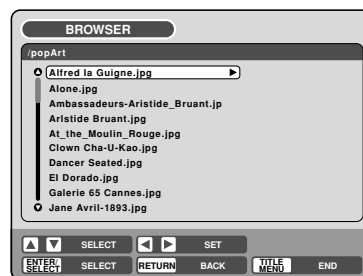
BROWSER

/popArt

Alfred la Guigne.jpg
Alone.jpg
Ambassadeurs-Aristide_Bruant.jp
Arlstide Bruant.jpg
At_the_Moulin_Rouge.jpg
Clown Cha-U-Kao.jpg
Dancer Seated.jpg
El Dorado.jpg
Galerie 65 Cannes.jpg
Jane Avril-1893.jpg

SELECT
SET
ENTER/SELECT SELECT
RETURN BACK
TITLE MENU END